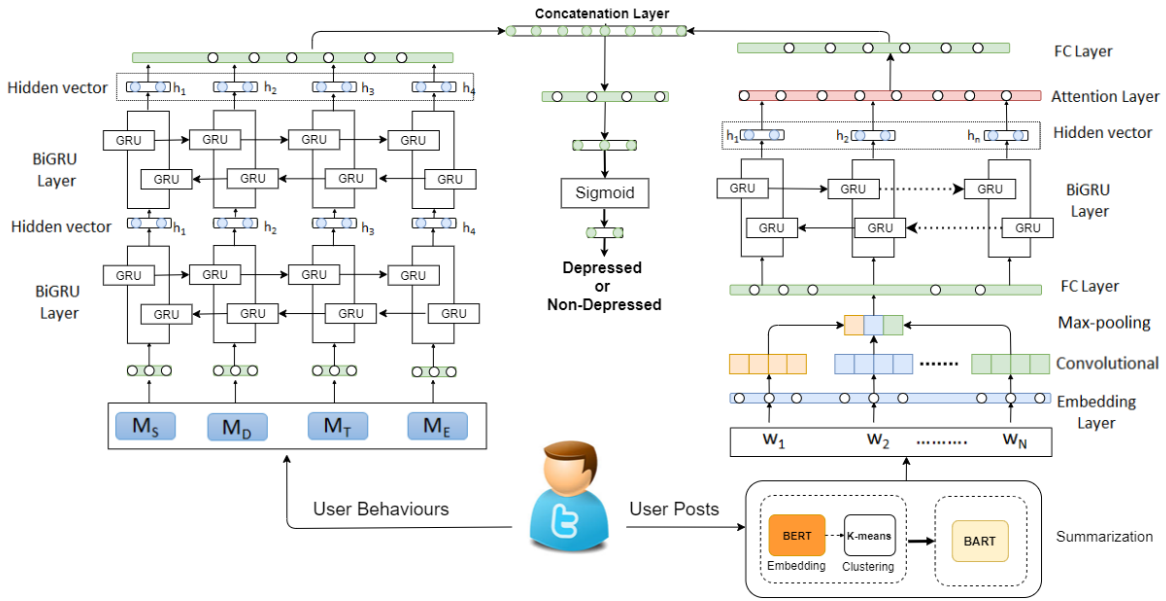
Concatenation Layer

Hidden vector
$h_1$ $h_2$ $h_3$ $h_4$

GRU GRU GRU GRU
BiGRU Layer
GRU GRU GRU GRU

Hidden vector
$h_1$ $h_2$ $h_3$ $h_4$

GRU GRU GRU GRU
BiGRU Layer
GRU GRU GRU GRU

$M_S$ $M_D$ $M_T$ $M_E$

Sigmoid

Depressed or Non-Depressed

FC Layer
Attention Layer
Hidden vector
$h_1$ $h_2$ $h_n$

GRU GRU GRU
BiGRU Layer
GRU GRU GRU

FC Layer
Max-pooling
Convolutional
Embedding Layer

$w_1$ $w_2$ $w_N$

User Behaviours
User Posts

BERT
Embedding
K-means
Clustering
BART

Summarization